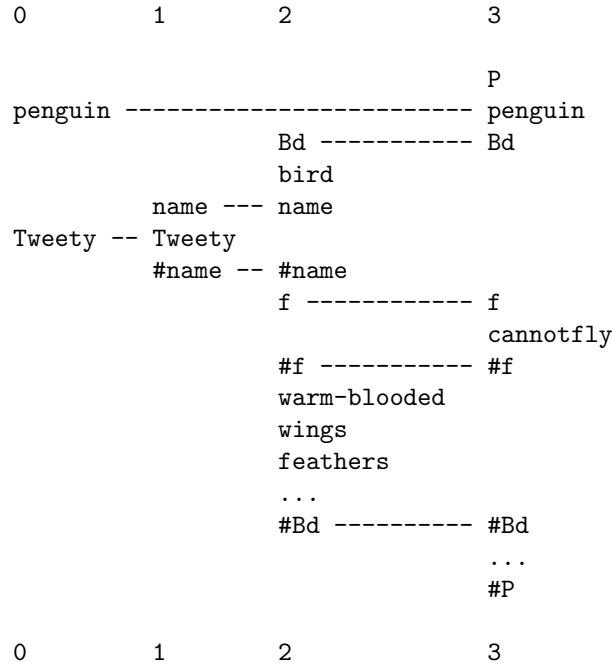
0 1 2 3

P
penguin ------------------------ penguin
Bd ----------- Bd
bird
name --- name
Tweety -- Tweety
#name -- #name
f ------------ f
cannotfly
#f ----------- #f
warm-blooded
wings
feathers
...
#Bd ---------- #Bd
...
#P

0 1 2 3